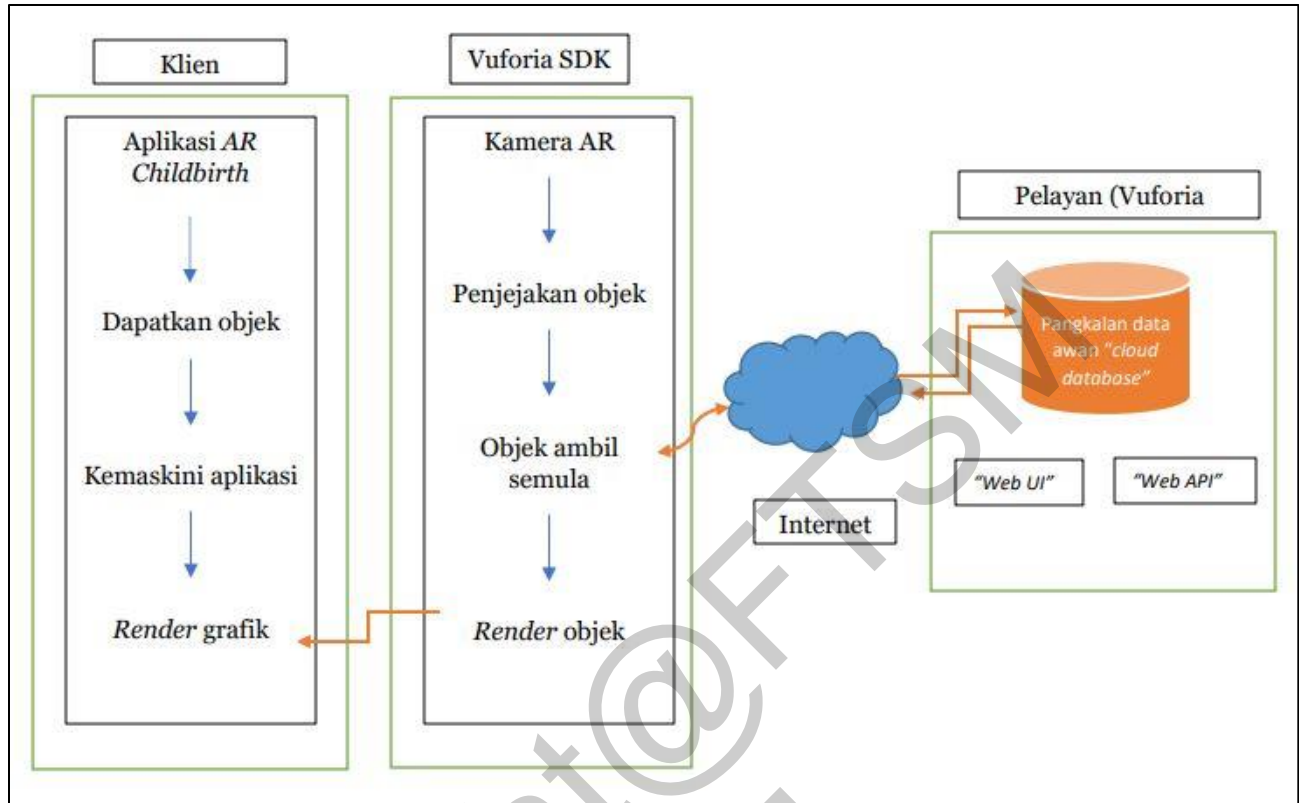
Klien

Aplikasi AR Childbirth

Dapatkan objek

Kemaskini aplikasi

Render grafik

Vuforia SDK

Kamera AR

Penjejakan objek

Objek ambil semula

Render objek

Internet

Pelayan (Vuforia

Pangkalan data awan "cloud database"

"Web UI"

"Web API"

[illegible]@FTSM